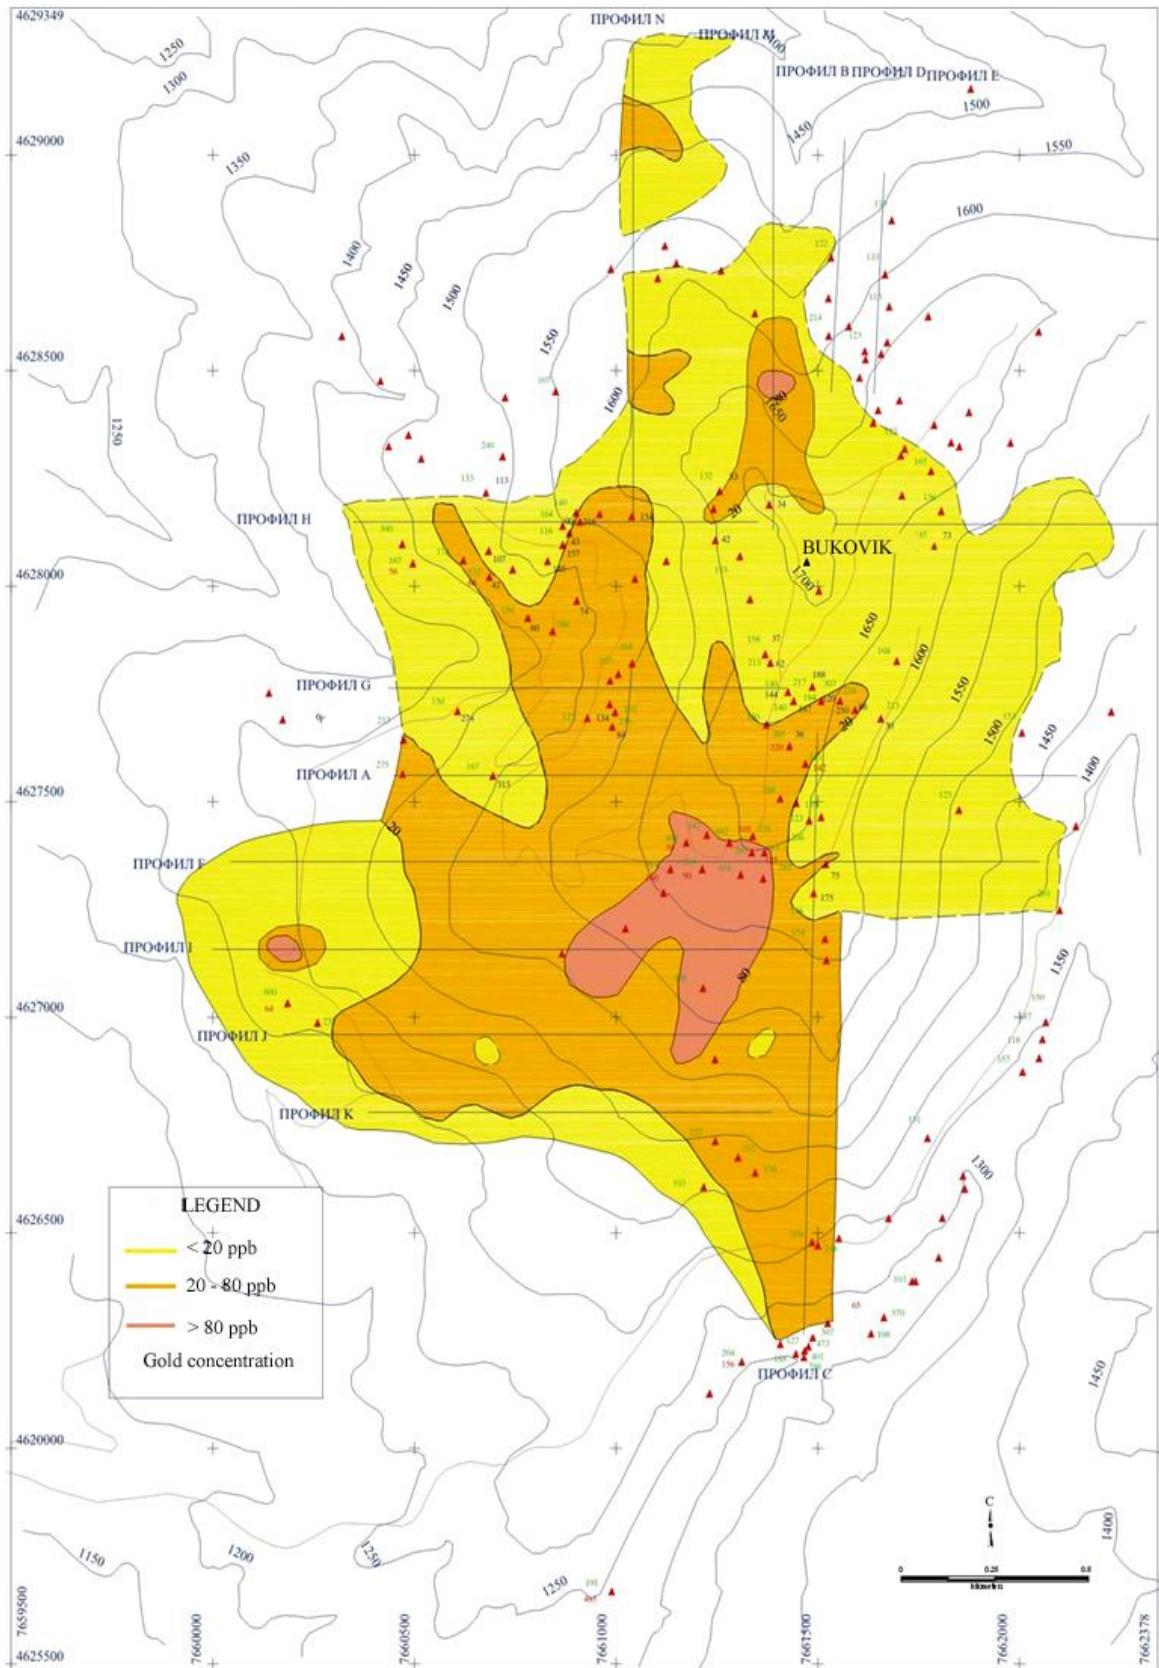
4629349
ПРОФИЛ N
ПРОФИЛ M
ПРОФИЛ B ПРОФИЛ D ПРОФИЛ E
1250
1300
4629000
1350
1450
1500
1550
1600
1400
1450
1500
1550
4628500
1250
1600
1650
ПРОФИЛ H
20
BUKOVIK
4628000
1700
1650
1600
1550
1500
1450
ПРОФИЛ G
ПРОФИЛ A
20
1400
4627500
20
ПРОФИЛ F
ПРОФИЛ I
80
1350
4627000
ПРОФИЛ J
ПРОФИЛ K
LEGEND
< 20 ppb
20 - 80 ppb
> 80 ppb
Gold concentration
4626500
1300
ПРОФИЛ C
1450
4620000
1400
1150
1200
1250
1250
0
0.25
0.5
7659500
4625500
7660000
7660500
7661000
7661500
7662000
7662378